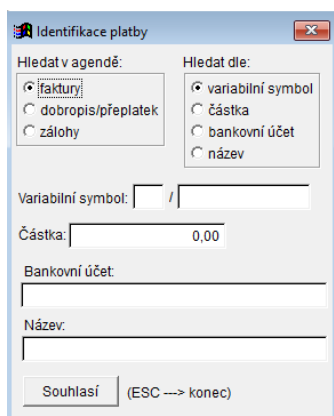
Identifikace platby

Hledat v agendě:
faktury
dobropis/přeplatek
zálohy

Hledat dle:
variabilní symbol
částka
bankovní účet
název

Variabilní symbol: /

Částka: 0,00

Bankovní účet:

Název:

Souhlasí (ESC ---> konec)